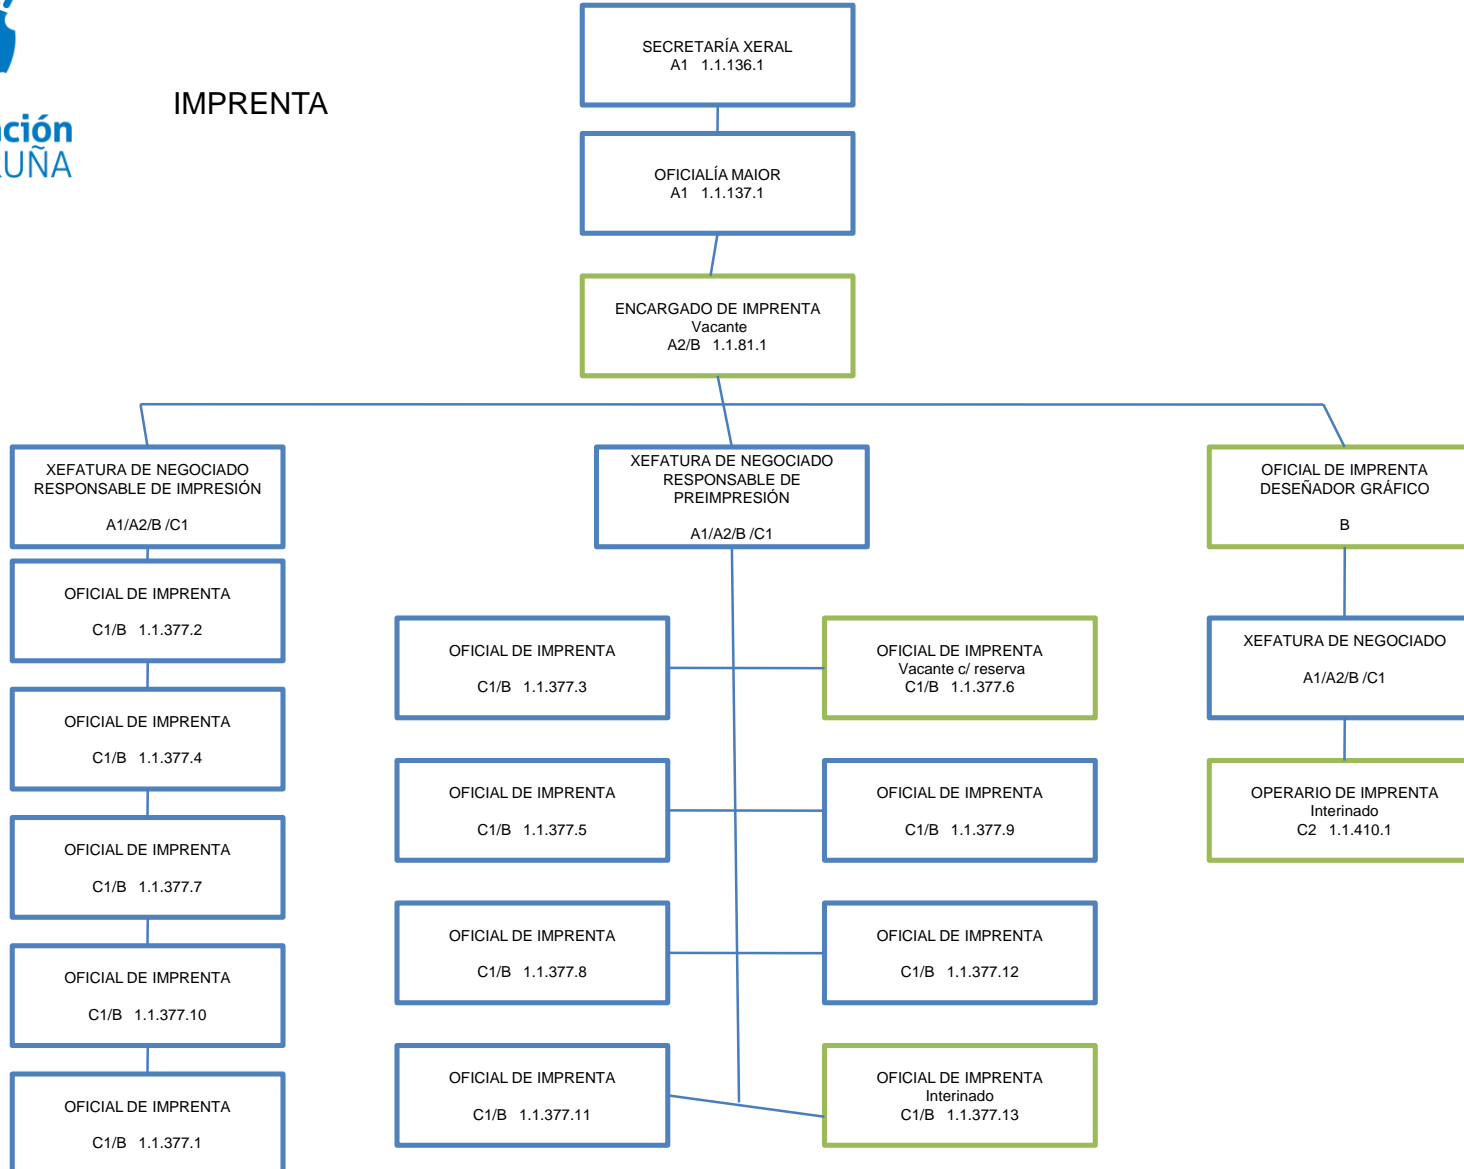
ción
UÑA

IMPRENTA

SECRETARÍA XERAL
A1 1.1.136.1

OFICIALÍA MAIOR
A1 1.1.137.1

ENCARGADO DE IMPRENTA
Vacante
A2/B 1.1.81.1

XEFATURA DE NEGOCIADO
RESPONSABLE DE IMPRESIÓN
A1/A2/B /C1

OFICIAL DE IMPRENTA
C1/B 1.1.377.2

OFICIAL DE IMPRENTA
C1/B 1.1.377.4

OFICIAL DE IMPRENTA
C1/B 1.1.377.7

OFICIAL DE IMPRENTA
C1/B 1.1.377.10

OFICIAL DE IMPRENTA
C1/B 1.1.377.1

XEFATURA DE NEGOCIADO
RESPONSABLE DE PREIMPRESIÓN
A1/A2/B /C1

OFICIAL DE IMPRENTA
C1/B 1.1.377.3

OFICIAL DE IMPRENTA
Vacante c/ reserva
C1/B 1.1.377.6

OFICIAL DE IMPRENTA
C1/B 1.1.377.5

OFICIAL DE IMPRENTA
C1/B 1.1.377.9

OFICIAL DE IMPRENTA
C1/B 1.1.377.8

OFICIAL DE IMPRENTA
C1/B 1.1.377.12

OFICIAL DE IMPRENTA
C1/B 1.1.377.11

OFICIAL DE IMPRENTA
Interinado
C1/B 1.1.377.13

OFICIAL DE IMPRENTA
DESEÑADOR GRÁFICO
B

XEFATURA DE NEGOCIADO
A1/A2/B /C1

OPERARIO DE IMPRENTA
Interinado
C2 1.1.410.1